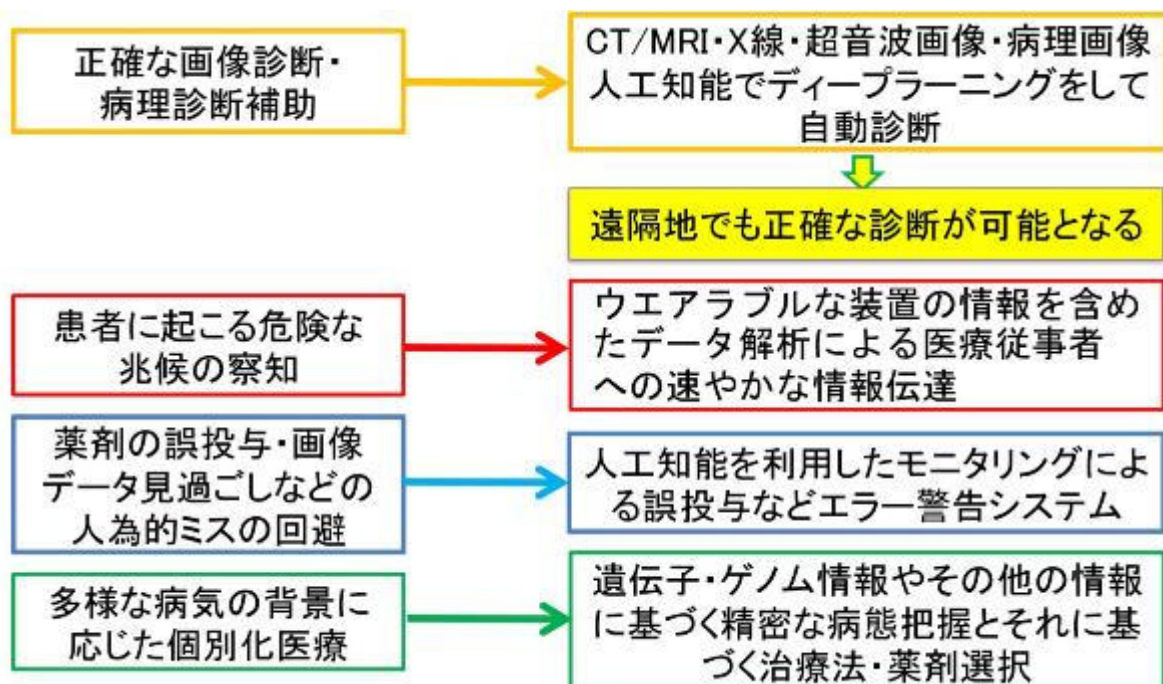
正確な画像診断・病理診断補助

CT/MRI・X線・超音波画像・病理画像人工知能でディープラーニングをして自動診断

遠隔地でも正確な診断が可能となる

患者に起こる危険な兆候の察知

ウエアラブルな装置の情報を含めたデータ解析による医療従事者への速やかな情報伝達

薬剤の誤投与・画像データ見過ごしなどの人為的ミスの回避

人工知能を利用したモニタリングによる誤投与などエラー警告システム

多様な病気の背景に応じた個別化医療

遺伝子・ゲノム情報やその他の情報に基づく精密な病態把握とそれに基づく治療法・薬剤選択